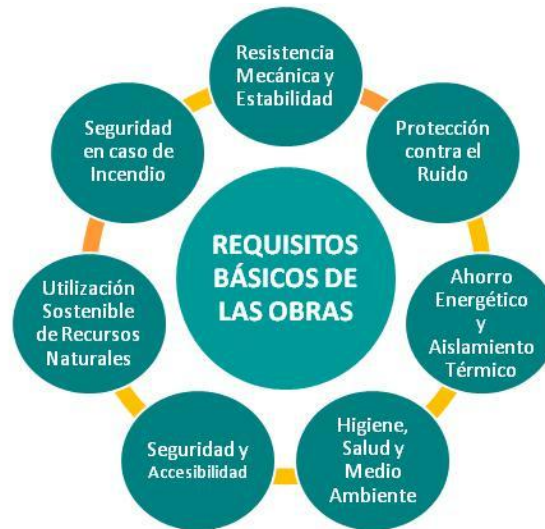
REQUISITOS BÁSICOS DE LAS OBRAS

Resistencia Mecánica y Estabilidad

Protección contra el Ruido

Ahorro Energético y Aislamiento Térmico

Higiene, Salud y Medio Ambiente

Seguridad y Accesibilidad

Utilización Sostenible de Recursos Naturales

Seguridad en caso de Incendio